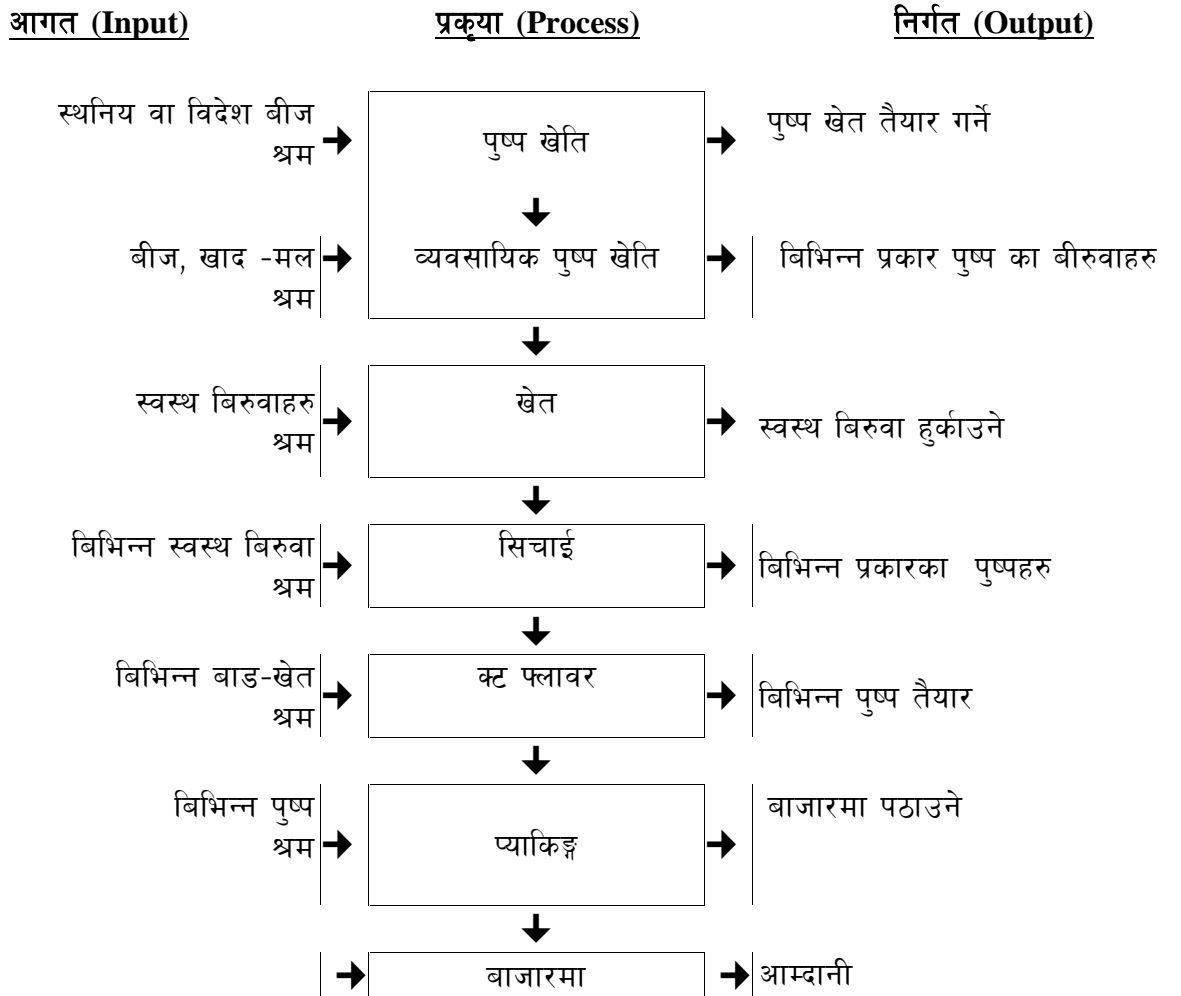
आगत (Input)

प्रकृया (Process)

निर्गत (Output)

स्थनिय वा विदेश बीज
श्रम

पुष्प खेति

पुष्प खेत तैयार गर्ने

बीज, खाद -मल
श्रम

व्यवसायिक पुष्प खेति

बिभिन्न प्रकार पुष्प का बीरुवाहरु

स्वस्थ बिरुवाहरु
श्रम

खेत

स्वस्थ बिरुवा हुर्काउने

बिभिन्न स्वस्थ बिरुवा
श्रम

सिचाई

बिभिन्न प्रकारका पुष्पहरु

बिभिन्न बाड-खेत
श्रम

क्ट फ्लावर

बिभिन्न पुष्प तैयार

बिभिन्न पुष्प
श्रम

प्याकिङ्ग

बाजारमा पठाउने

बाजारमा

आम्दानी